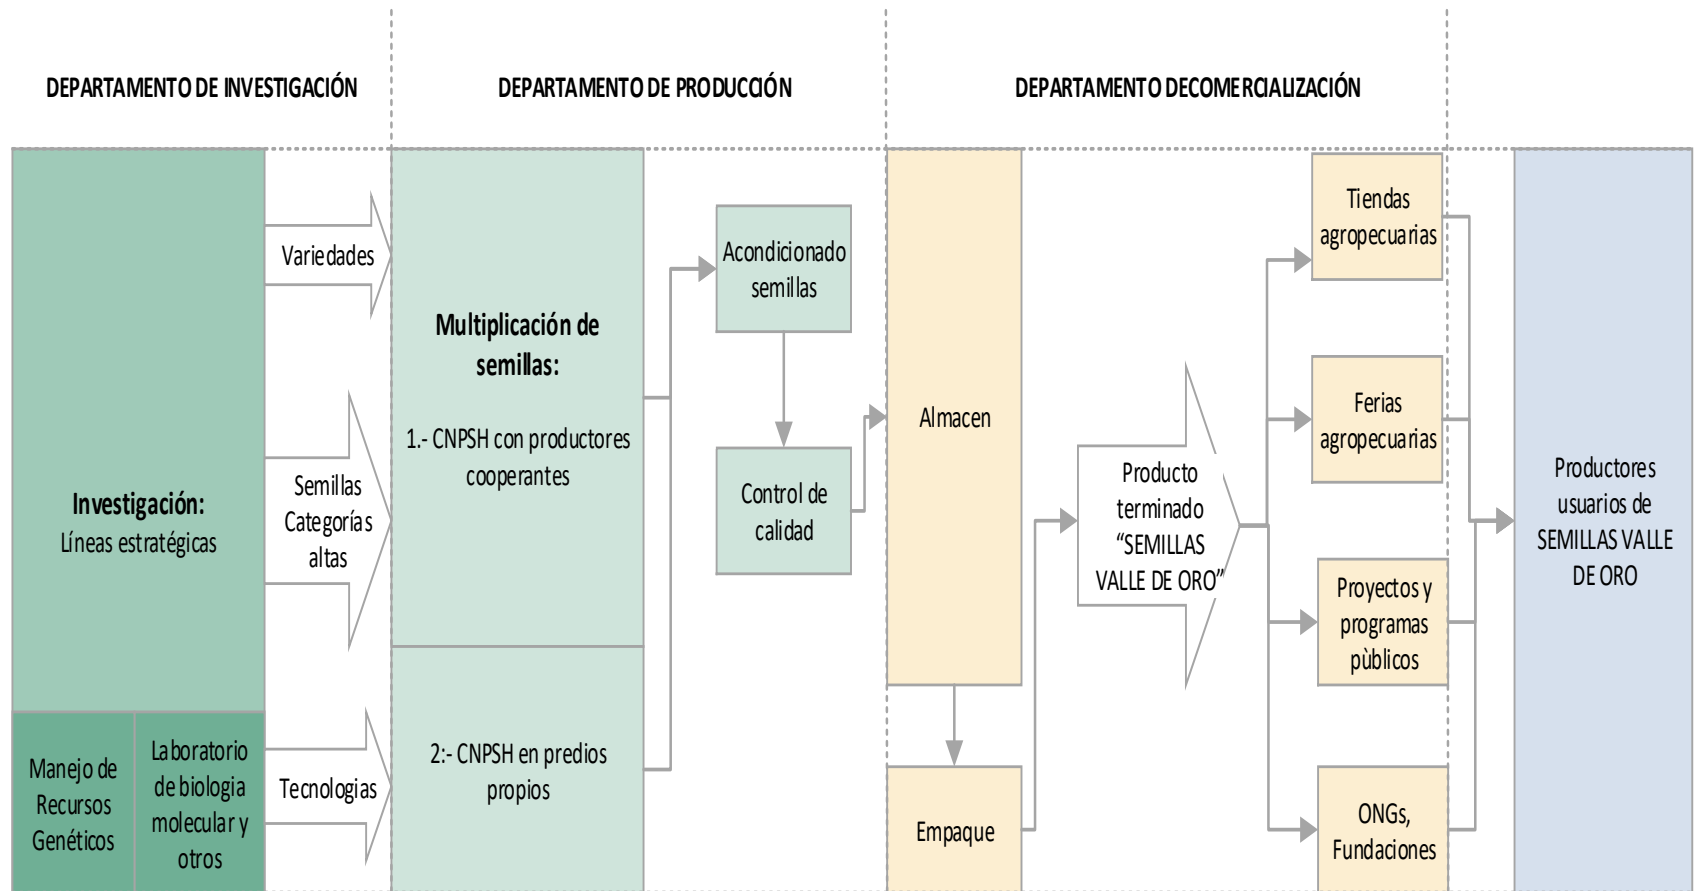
DEPARTAMENTO DE INVESTIGACIÓN

DEPARTAMENTO DE PRODUCCIÓN

DEPARTAMENTO DECOMERCIALIZACIÓN

Investigación:
Líneas estratégicas

Manejo de Recursos Genéticos

Laboratorio de biologia molecular y otros

Variedades

Semillas Categorías altas

Tecnologias

Multiplicación de semillas:

1.- CNPSH con productores cooperantes

2:- CNPSH en predios propios

Acondicionado semillas

Control de calidad

Almacen

Empaque

Producto terminado "SEMILLAS VALLE DE ORO"

Tiendas agropecuarias

Ferias agropecuarias

Proyectos y programas pùblicos

ONGs, Fundaciones

Productores usuarios de SEMILLAS VALLE DE ORO